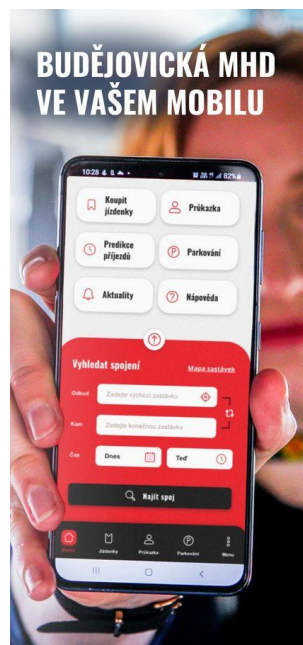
BUDĚJOVICKÁ MHD VE VAŠEM MOBILU

10:28 82%

Koupit jízdenky

Průkazka

Predikce příjezdů

Parkování

Aktuality

Nápověda

Vyhledat spojení

Mapa zastávek

Odkud

Zadejte výchozí zastávku

Kam

Zadejte konečnou zastávku

Čas

Dnes

Teď

Najít spoj

Domů

Jízdenky

Průkazka

Parkování

Menu